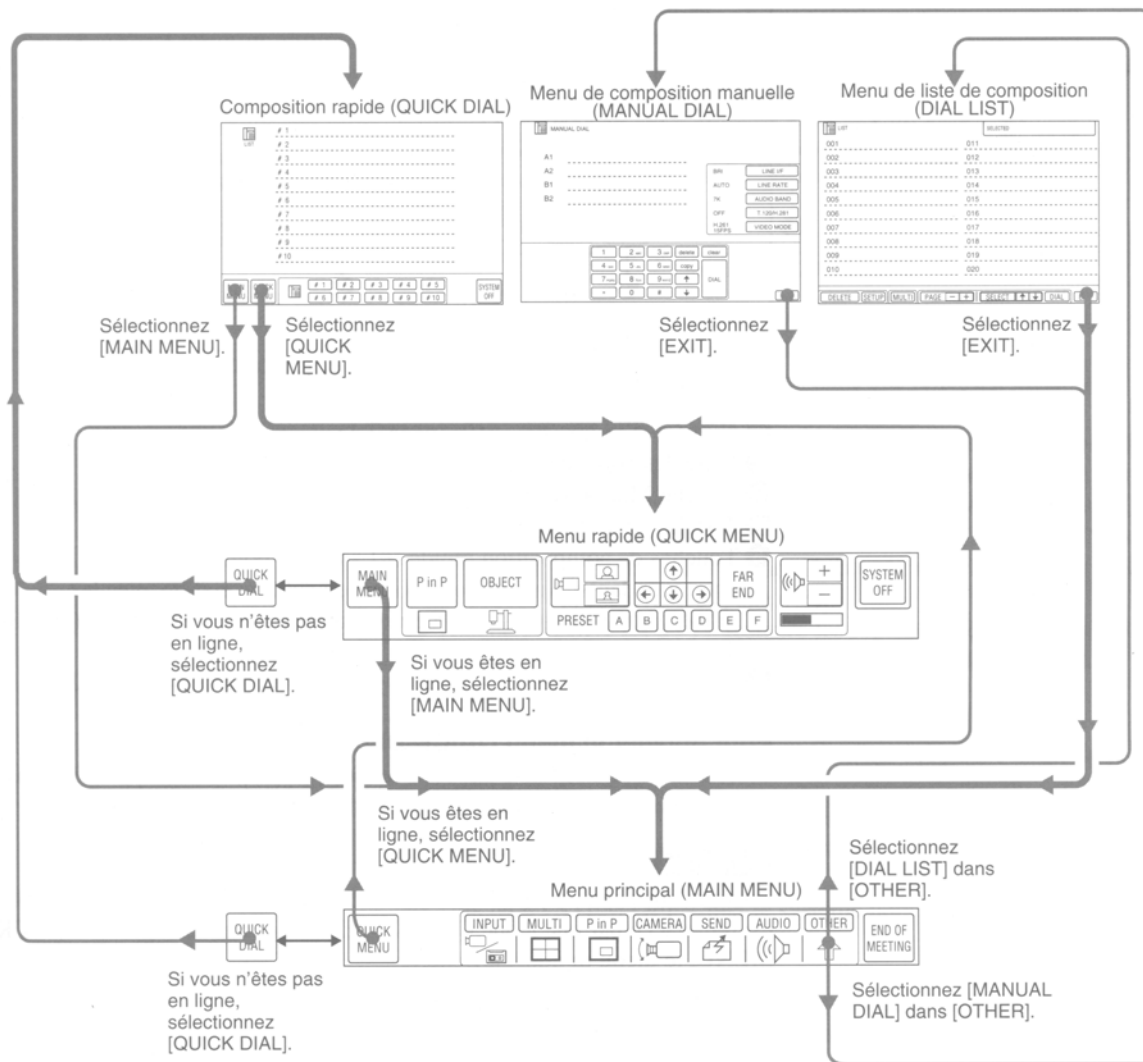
Composition rapide (QUICK DIAL)

LIST

# 1
# 2
# 3
# 4
# 5
# 6
# 7
# 8
# 9
# 10

MAIN MENU QUICK MENU # 1 # 2 # 3 # 4 # 5 # 6 # 7 # 8 # 9 # 10 SYSTEM OFF

Menu de composition manuelle (MANUAL DIAL)

MANUAL DIAL

A1
A2
B1
B2

BRI LINE I/F
AUTO LINE RATE
7K AUDIO BAND
OFF T.120/H.281
H.261 15FPS VIDEO MODE

1 2 3 delete clear
4 5 6 copy
7 8 9
\* 0 # DIAL

Menu de liste de composition (DIAL LIST)

LIST SELECTED

001 011
002 012
003 013
004 014
005 015
006 016
007 017
008 018
009 019
010 020

DELETE SETUP MULTI PAGE − + SELECT DIAL EXIT

Sélectionnez [MAIN MENU].

Sélectionnez [QUICK MENU].

Sélectionnez [EXIT].

Sélectionnez [EXIT].

Menu rapide (QUICK MENU)

QUICK DIAL

MAIN MENU P in P OBJECT FAR END SYSTEM OFF + −
PRESET A B C D E F

Si vous n'êtes pas en ligne, sélectionnez [QUICK DIAL].

Si vous êtes en ligne, sélectionnez [MAIN MENU].

Si vous êtes en ligne, sélectionnez [QUICK MENU].

Sélectionnez [DIAL LIST] dans [OTHER].

Menu principal (MAIN MENU)

QUICK DIAL

QUICK MENU INPUT MULTI P in P CAMERA SEND AUDIO OTHER END OF MEETING

Si vous n'êtes pas en ligne, sélectionnez [QUICK DIAL].

Sélectionnez [MANUAL DIAL] dans [OTHER].